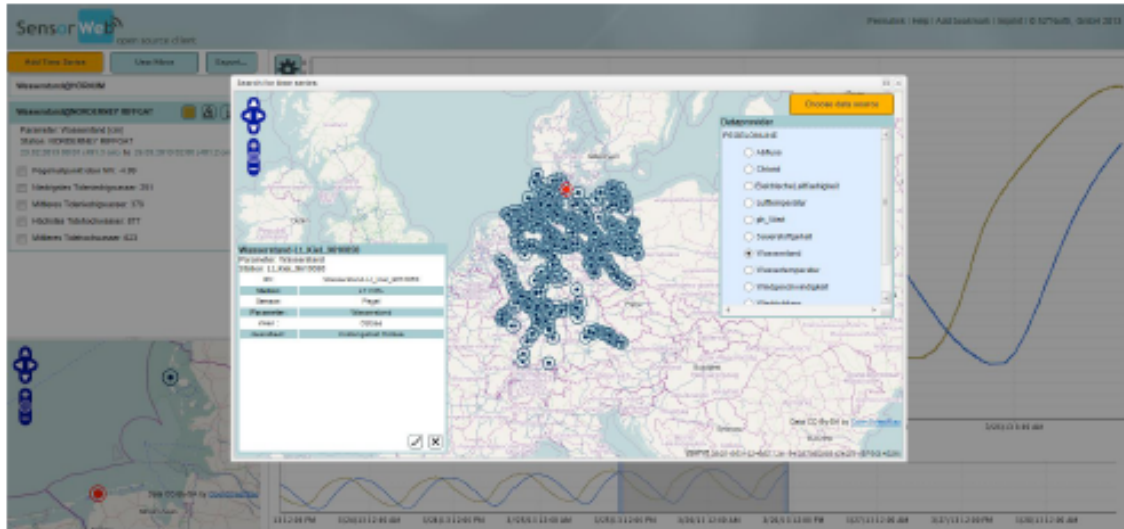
SensorWeb open source client

Permalink | Help | Add bookmark | Imprint | © 52°North GmbH 2013

Add Time Series

Clear Minor

Export...

Wasserstand@HOERNUM

Wasserstand@NORDERNEY RIFFGAT

Parameter: Wasserstand [cm]

Station: NORDERNEY RIFFGAT

Höchster Tidehochwasser: 377

Mittleres Tideniedrigwasser: 376

Search for time series

Choose data source

Dataprovider

PEGELONLINE

Abfluss

Chlorid

Elektrische Leitfähigkeit

Lufttemperatur

pH_Wert

Sauerstoffgehalt

Wasserstand

Wassertemperatur

Windgeschwindigkeit

Wasserstand-11_Kiel_9610050

Parameter: Wasserstand

Station: 11_Kiel_9610050

| Station | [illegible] |
|---|---|
| Service | Pegel |
| Parameter | Wasserstand |
| Unit | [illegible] |
| Feature | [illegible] |

Data CC-By-SA by OpenStreetMap

Data CC-By-SA by OpenStreetMap